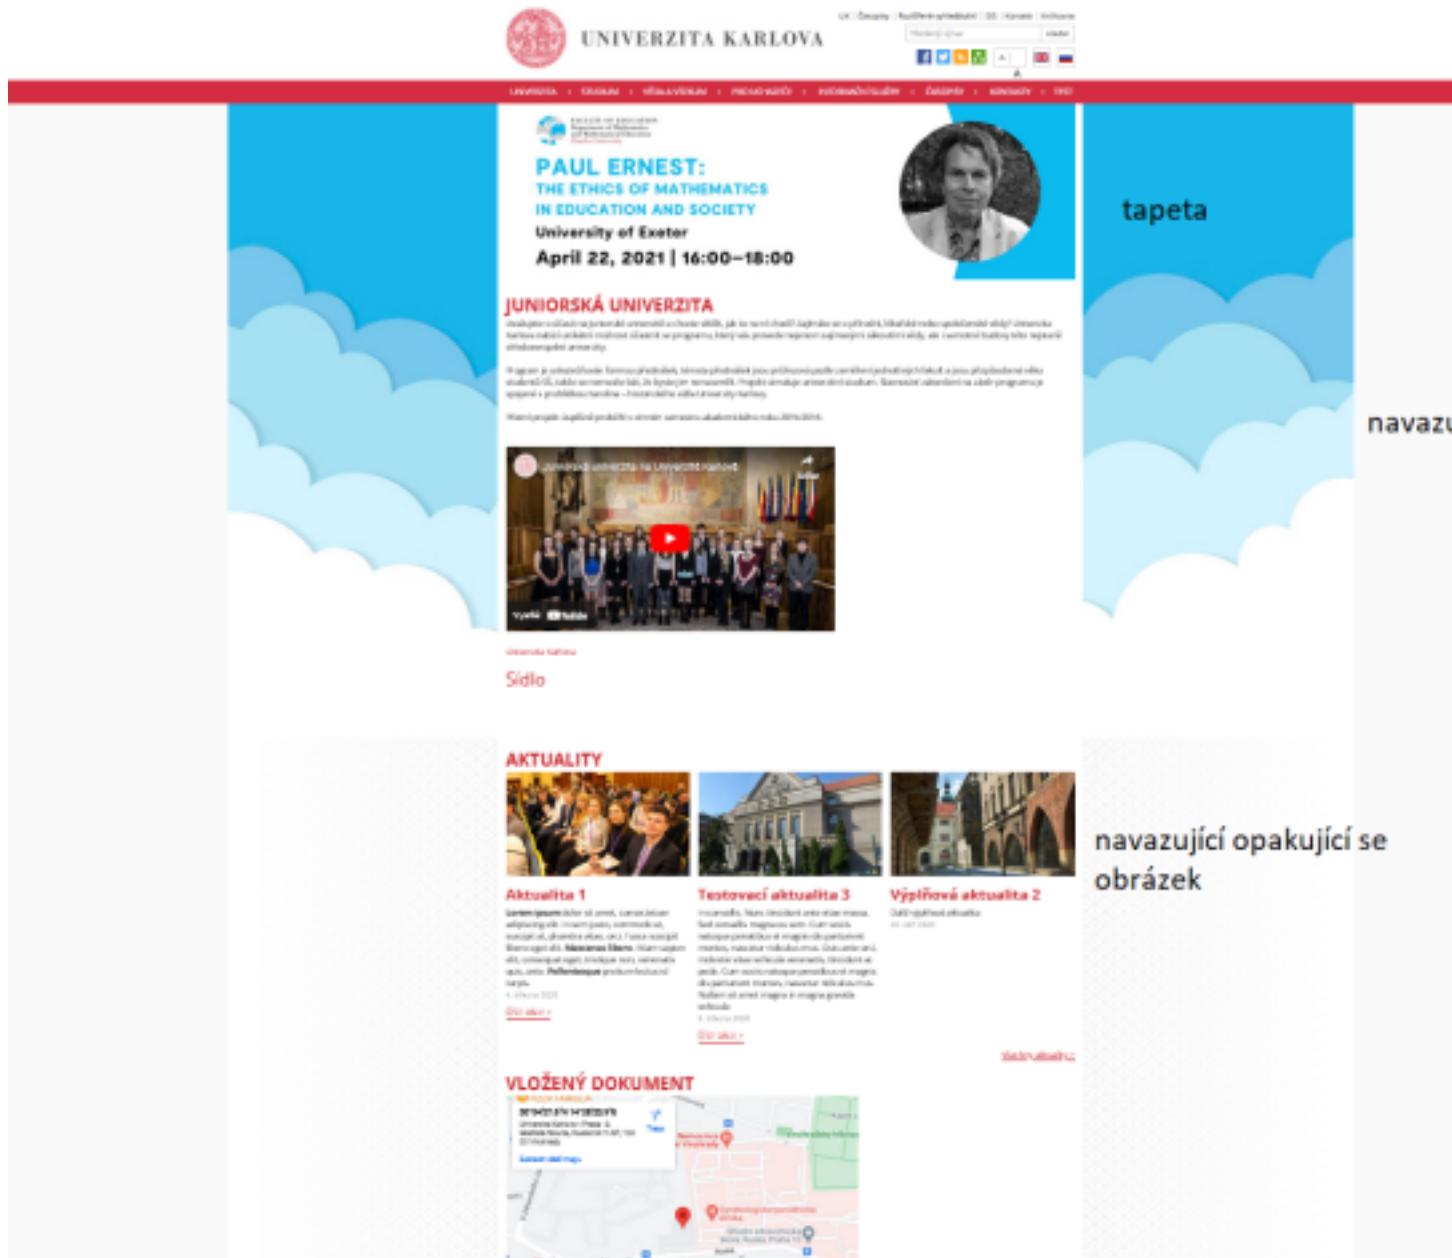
UNIVERZITA KARLOVA

PAUL ERNEST:
THE ETHICS OF MATHEMATICS
IN EDUCATION AND SOCIETY
University of Exeter
April 22, 2021 | 16:00–18:00

tapeta

JUNIORSKÁ UNIVERZITA

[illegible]

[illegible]

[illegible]

Juniorská univerzita na Univerzitě Karlově

navazu

Sídlo

AKTUALITY

Aktualita 1

Testovací aktualita 3

Výplňová aktualita 2

navazující opakující se obrázek

VLOŽENÝ DOKUMENT